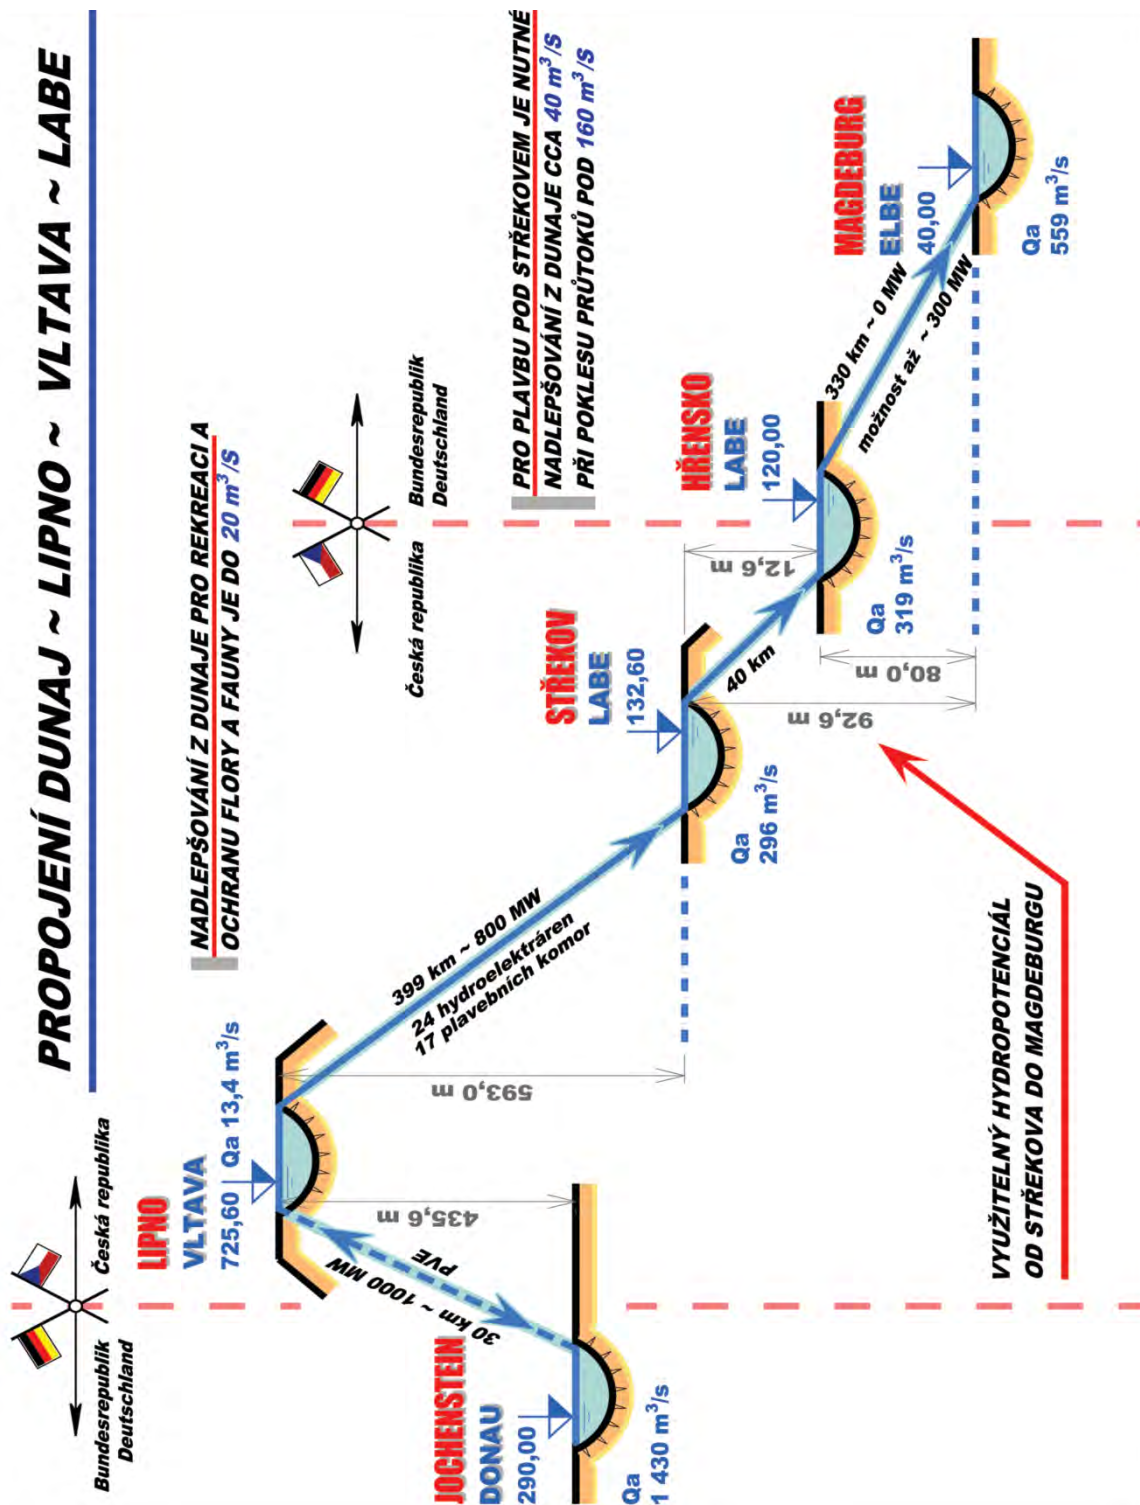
PROPOJENÍ DUNAJ ~ LIPNO ~ VLTAVA ~ LABE

NADLEPŠOVÁNÍ Z DUNAJE PRO REKREACI A OCHRANU FLORY A FAUNY JE DO $20\ m^3/S$

PRO PLAVBU POD STŘEKOVEM JE NUTNÉ NADLEPŠOVÁNÍ Z DUNAJE CCA $40\ m^3/S$ PŘI POKLESU PRŮTOKŮ POD $160\ m^3/S$

Bundesrepublik Deutschland
Česká republika

Česká republika
Bundesrepublik Deutschland

JOCHENSTEIN
DONAU
290,00
Qa $1\,430\ m^3/s$

LIPNO
VLTAVA
725,60
Qa $13,4\ m^3/s$

435,6 m

30 km ~ 1000 MW
PVE

593,0 m

399 km ~ 800 MW
24 hydroelektráren
17 plavebních komor

STŘEKOV
LABE
132,60
Qa $296\ m^3/s$

40 km

12,6 m

92,6 m

80,0 m

HŘENSKO
LABE
120,00
Qa $319\ m^3/s$

330 km ~ 0 MW
možnost až ~ 300 MW

MAGDEBURG
ELBE
40,00
Qa $559\ m^3/s$

VYUŽITELNÝ HYDROPOTENCIÁL OD STŘEKOVA DO MAGDEBURGU